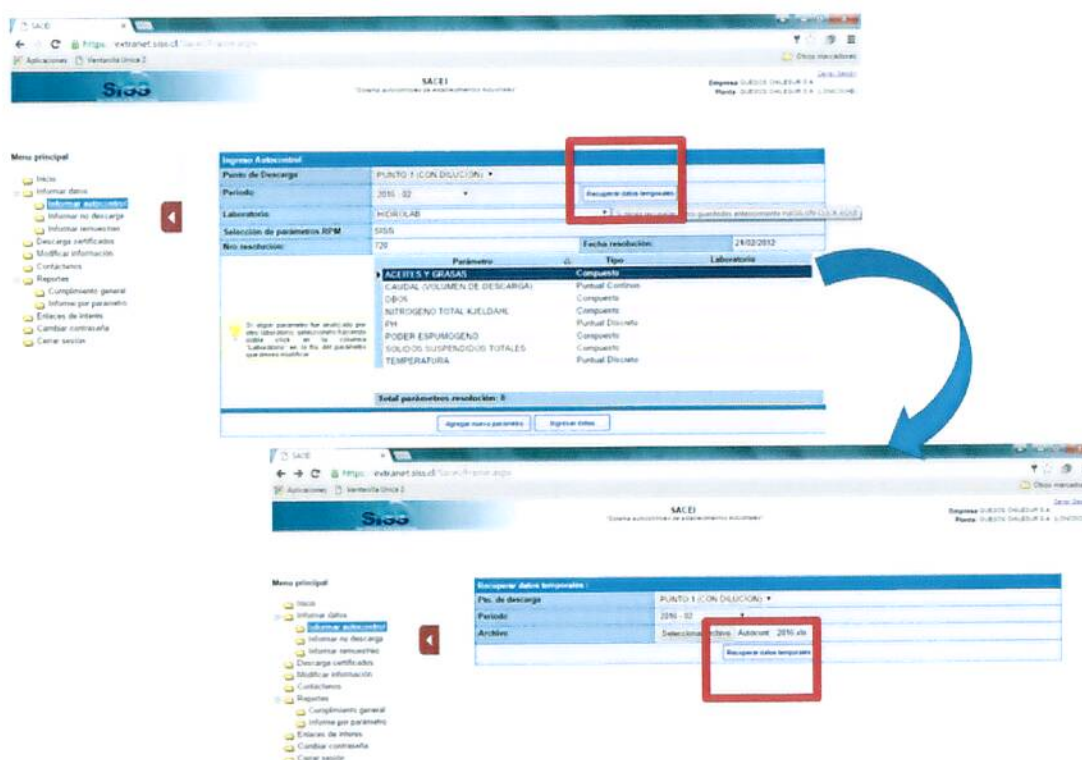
SACEI
https://extranet.siss.cl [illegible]
Aplicaciones Ventanilla Unica 2
Otros marcadores
SISS
SACEI
Sistema autocontrol de establecimientos industriales
Empresa QUESOS CHILEDUR S.A.
Planta QUESOS CHILEDUR S.A. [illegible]

Menu principal
Inicio
Informar datos
Informar autocontrol
Informar no descarga
Informar remuestreo
Descarga certificados
Modificar información
Contactenos
Reportes
Cumplimiento general
Informe por parametro
Enlaces de interés
Cambiar contraseña
Cerrar sesión

Ingreso Autocontrol
Punto de Descarga: PUNTO 1 (CON DILUCION)
Periodo: 2016 - 02
Recuperar datos temporales
Laboratorio: HIDROLAB
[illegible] guardados anteriormente haciendo CLICK AQUI
Seleccion de parametros RPM: SISS
Nro resolución: 720
Fecha resolución: 24/02/2012

| Parámetro | Tipo | Laboratorio |
|---|---|---|
| ACEITES Y GRASAS | Compuesto | |
| CAUDAL (VOLUMEN DE DESCARGA) | Puntual Continuo | |
| DBO5 | Compuesto | |
| NITROGENO TOTAL KJELDAHL | Compuesto | |
| PH | Puntual Discreto | |
| PODER ESPUMOGENO | Compuesto | |
| SOLIDOS SUSPENDIDOS TOTALES | Compuesto | |
| TEMPERATURA | Puntual Discreto | |

Si algún parametro fue analizado por otro laboratorio, seleccionelo haciendo doble click en la columna 'Laboratorio' en la fila del parametro que desea modificar.

Total parámetros resolución: 8
Agregar nuevo parametro
Ingresar datos

SACEI
https://extranet.siss.cl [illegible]
Aplicaciones Ventanilla Unica 2
Otros marcadores
SISS
SACEI
Sistema autocontrol de establecimientos industriales
Empresa QUESOS CHILEDUR S.A.
Planta QUESOS CHILEDUR S.A. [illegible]

Menu principal
Inicio
Informar datos
Informar autocontrol
Informar no descarga
Informar remuestreo
Descarga certificados
Modificar información
Contactenos
Reportes
Cumplimiento general
Informe por parametro
Enlaces de interés
Cambiar contraseña
Cerrar sesión

Recuperar datos temporales :
Pto. de descarga: PUNTO 1 (CON DILUCION)
Periodo: 2016 - 02
Archivo: Seleccionar archivo Autocont. 2016.xls
Recuperar datos temporales